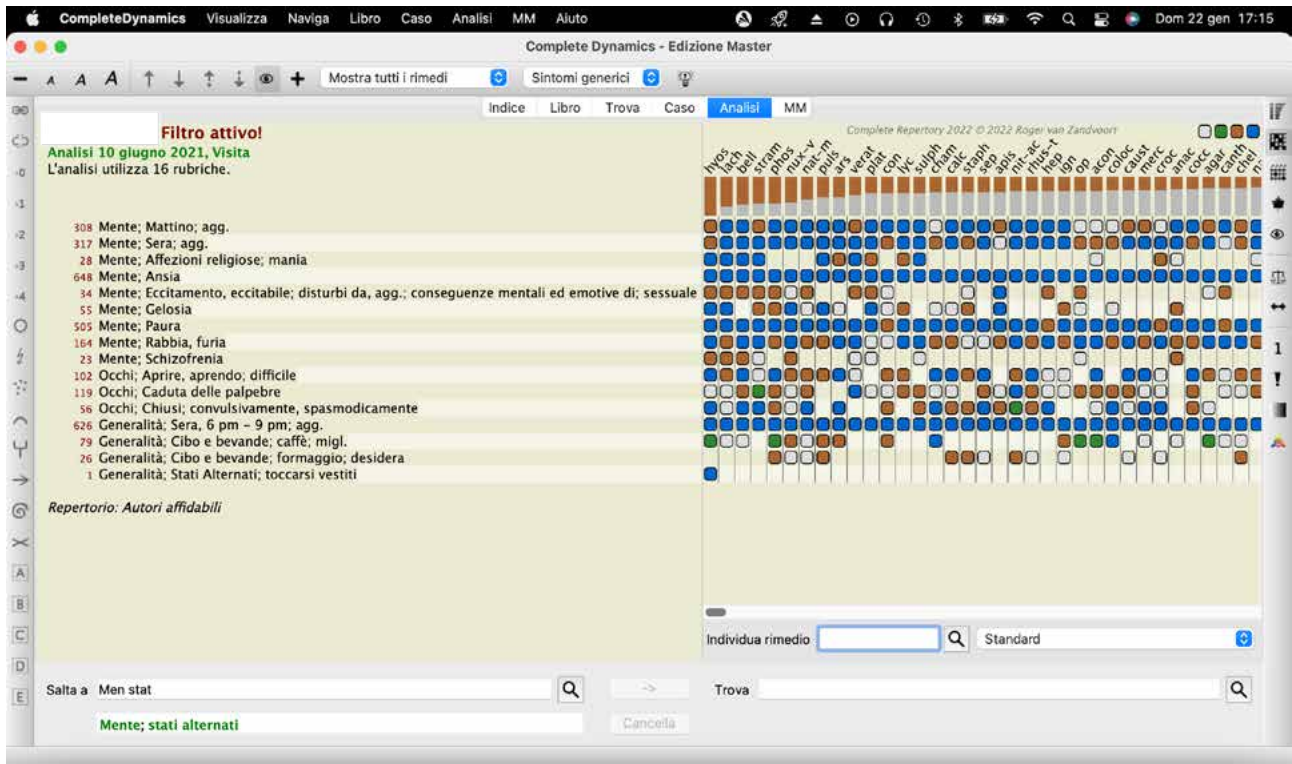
CompleteDynamics Visualizza Naviga Libro Caso Analisi MM Aiuto Dom 22 gen 17:15

Complete Dynamics - Edizione Master

Mostra tutti i rimedi
Sintomi generici

Indice Libro Trova Caso Analisi MM

Filtro attivo!
Analisi 10 giugno 2021, Visita
L'analisi utilizza 16 rubriche.

Complete Repertory 2022 © 2022 Roger van Zandvoort

hyos lach bell stram phos nux-v nat-m puls ars verat plat con lyc sulph cham calc staph sep apis nit-ac rhus-t hep ign op acon coloc caust merc croc anac cocc agar canth chel

308 Mente; Mattino; agg.
317 Mente; Sera; agg.
28 Mente; Affezioni religiose; mania
648 Mente; Ansia
34 Mente; Eccitamento, eccitabile; disturbi da, agg.; conseguenze mentali ed emotive di; sessuale
55 Mente; Gelosia
505 Mente; Paura
164 Mente; Rabbia, furia
23 Mente; Schizofrenia
102 Occhi; Aprire, aprendo; difficile
119 Occhi; Caduta delle palpebre
56 Occhi; Chiusi; convulsivamente, spasmodicamente
626 Generalità; Sera, 6 pm - 9 pm; agg.
79 Generalità; Cibo e bevande; caffè; migl.
26 Generalità; Cibo e bevande; formaggio; desidera
1 Generalità; Stati Alternati; toccarsi vestiti

Repertorio: Autori affidabili

Individua rimedio
Standard

Salta a Men stat
->
Trova
Mente; stati alternati
Cancella

A
B
C
D
E
1
!